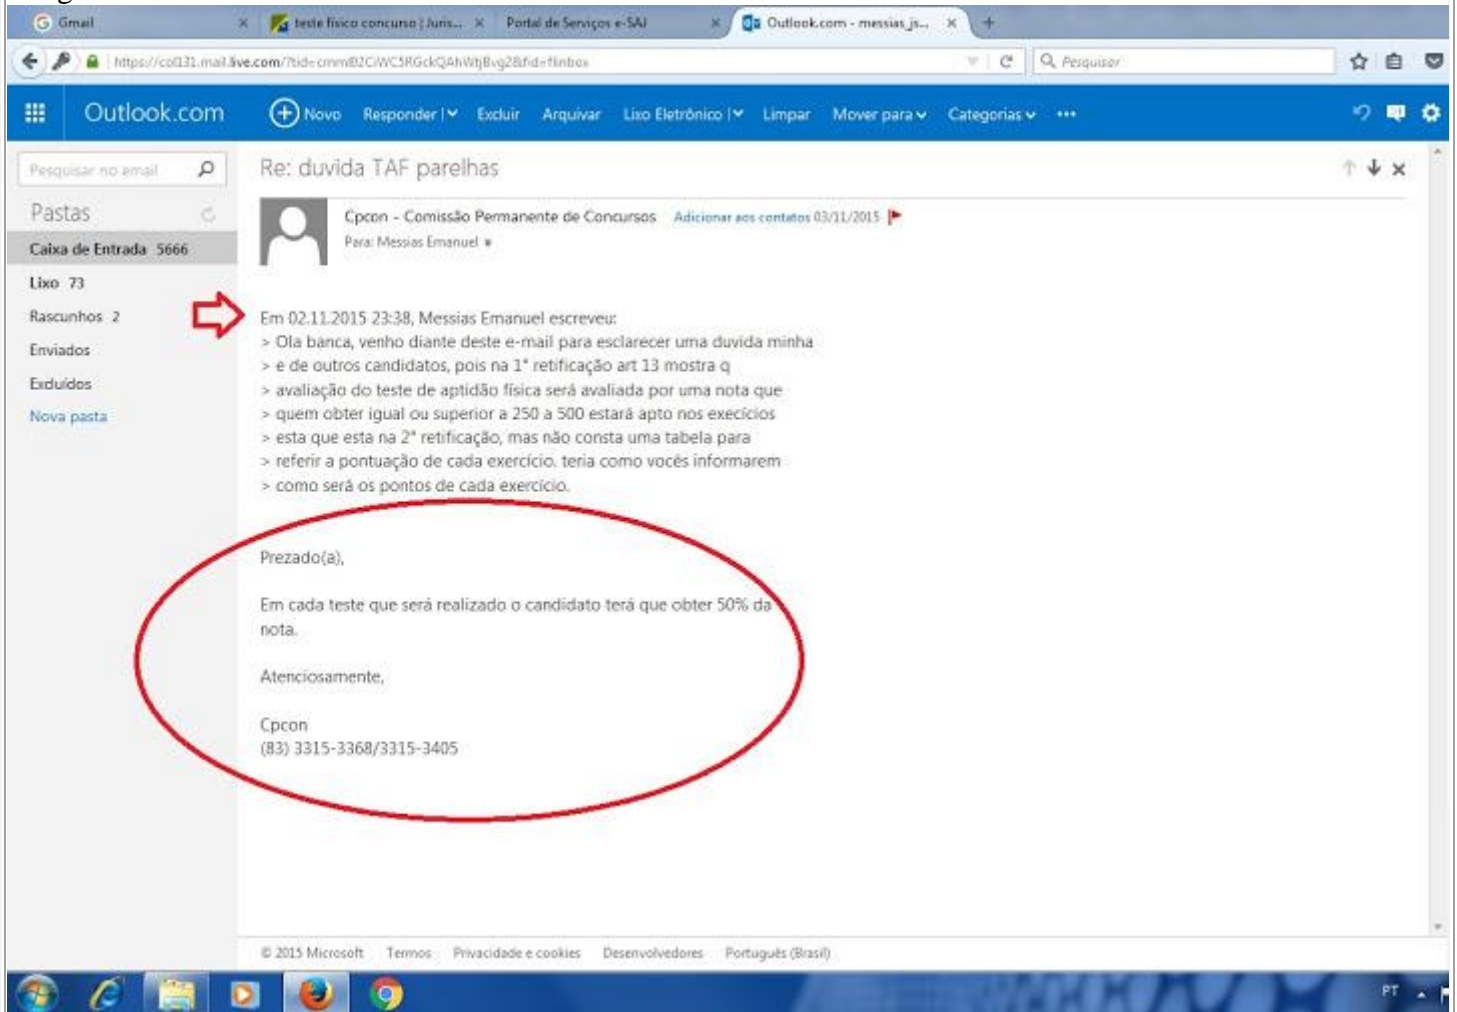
Gmail
teste físico concurso | Juris...
Portal de Serviços e-SAJ
Outlook.com - messias_js...

https://col131.mail.live.com/?tid=cmmB2CiWC5RGckQAhWtjBvg2&fid=flinbox
Pesquisar

Outlook.com
Novo
Responder
Excluir
Arquivar
Lixo Eletrônico
Limpar
Mover para
Categorias
•••

Pesquisar no email
Pastas
Caixa de Entrada 5666
Lixo 73
Rascunhos 2
Enviados
Excluídos
Nova pasta

Re: duvida TAF parelhas

Cpcon - Comissão Permanente de Concursos Adicionar aos contatos 03/11/2015
Para: Messias Emanuel

Em 02.11.2015 23:38, Messias Emanuel escreveu:
> Ola banca, venho diante deste e-mail para esclarecer uma duvida minha
> e de outros candidatos, pois na 1° retificação art 13 mostra q
> avaliação do teste de aptidão física será avaliada por uma nota que
> quem obter igual ou superior a 250 a 500 estará apto nos execícios
> esta que esta na 2° retificação, mas não consta uma tabela para
> referir a pontuação de cada exercício. teria como vocês informarem
> como será os pontos de cada exercício.

Prezado(a),

Em cada teste que será realizado o candidato terá que obter 50% da nota.

Atenciosamente,

Cpcon
(83) 3315-3368/3315-3405

© 2015 Microsoft Termos Privacidade e cookies Desenvolvedores Português (Brasil)

PT